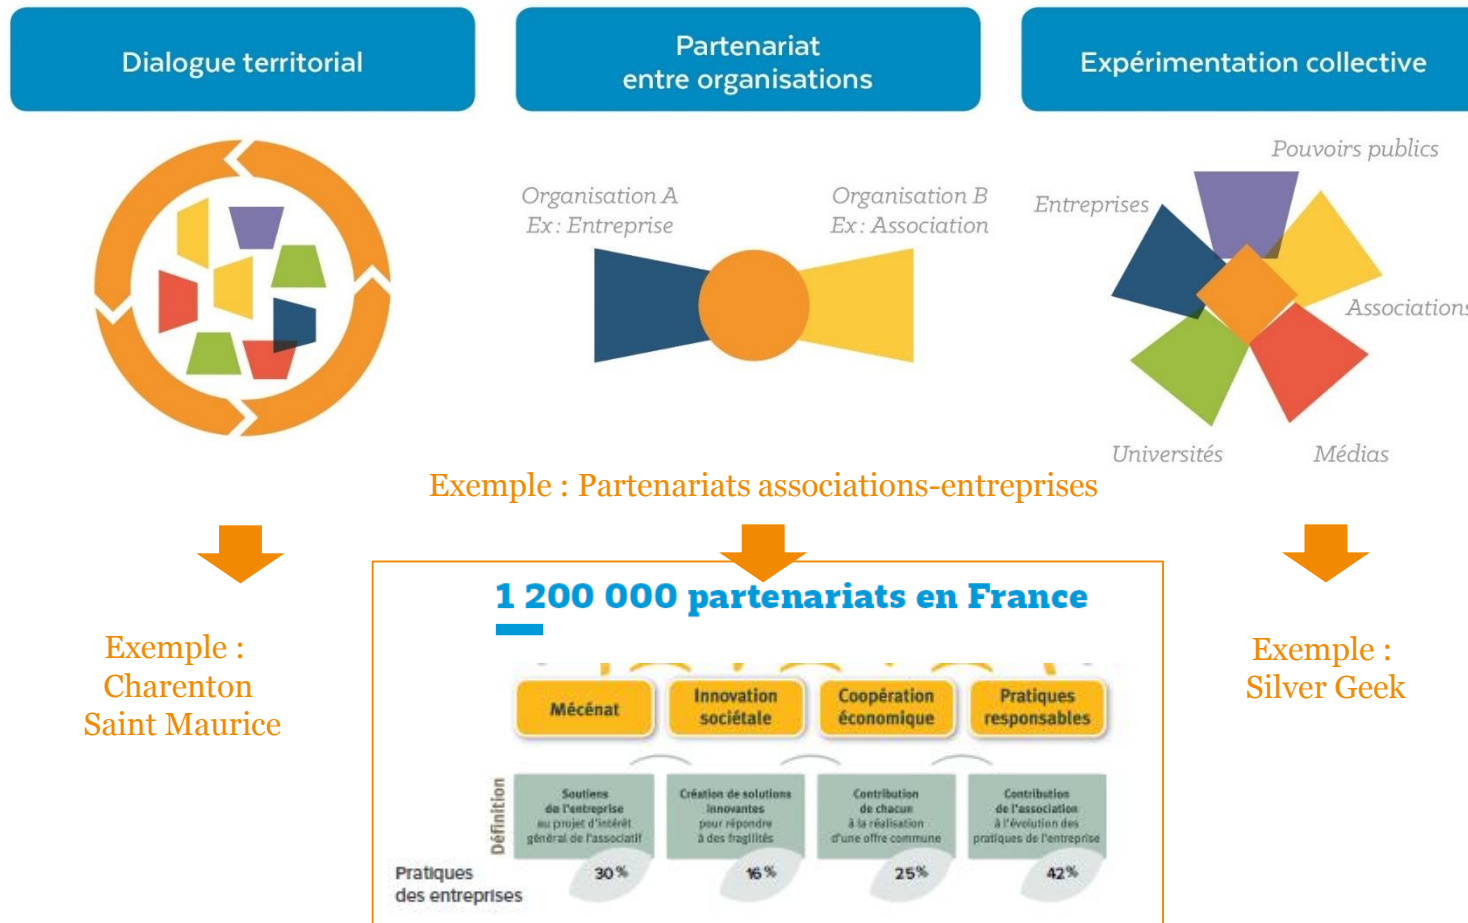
Dialogue territorial

Partenariat entre organisations

Expérimentation collective

Organisation A
Ex : Entreprise

Organisation B
Ex : Association

Pouvoirs publics

Entreprises

Associations

Universités

Médias

Exemple : Partenariats associations-entreprises

Exemple : Charenton Saint Maurice

1 200 000 partenariats en France

| | Mécénat | Innovation sociétale | Coopération économique | Pratiques responsables |
|---|---|---|---|---|
| Définition | Soutiens de l'entreprise au projet d'intérêt général de l'associatif | Création de solutions innovantes pour répondre à des fragilités | Contribution de chacun à la réalisation d'une offre commune | Contribution de l'association à l'évolution des pratiques de l'entreprise |
| Pratiques des entreprises | 30 % | 16 % | 25% | 42% |

Exemple : Silver Geek